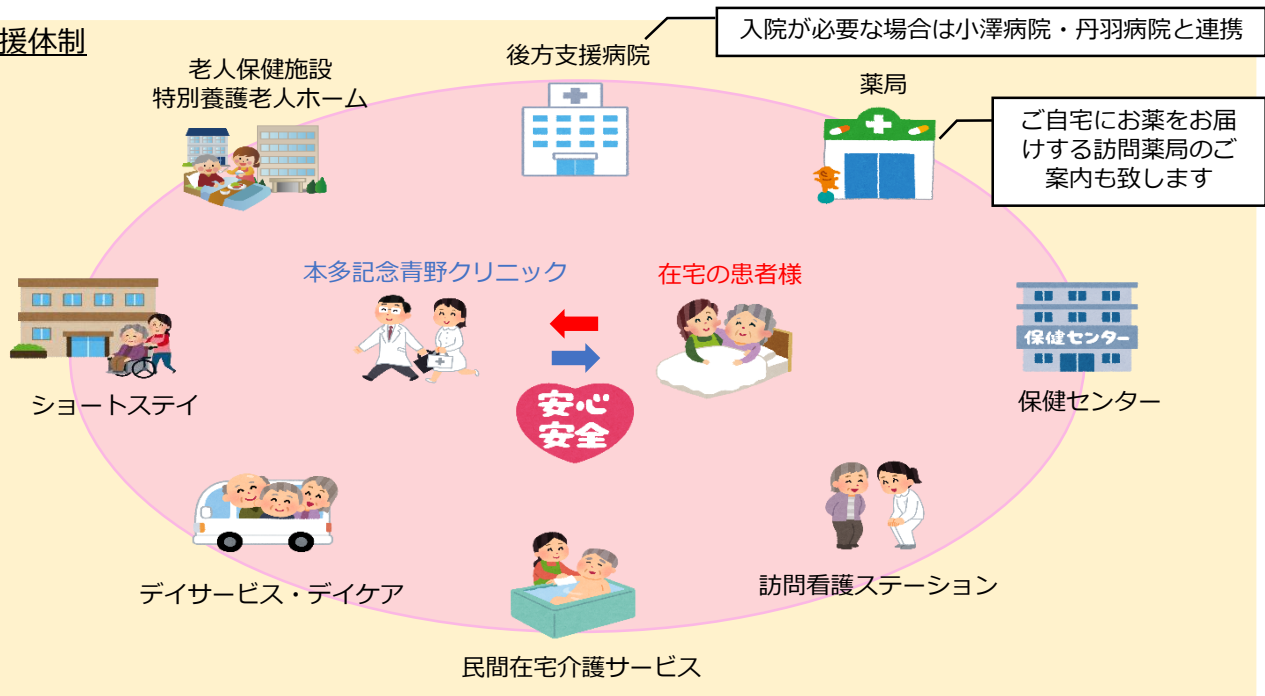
援体制

老人保健施設
特別養護老人ホーム

後方支援病院

入院が必要な場合は小澤病院・丹羽病院と連携

薬局

ご自宅にお薬をお届けする訪問薬局のご案内も致します

本多記念青野クリニック

在宅の患者様

安心
安全

ショートステイ

保健センター

保健センター

デイサービス・デイケア

訪問看護ステーション

民間在宅介護サービス